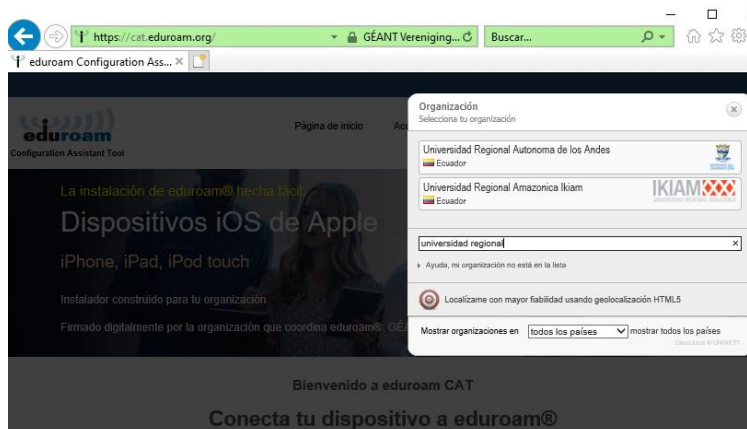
https://cat.eduroam.org/
GÉANT Vereniging...
Buscar...
eduroam Configuration Ass... ×

eduroam
Configuration Assistant Tool

Página de inicio
Ac

La instalación de eduroam® hecha fácil
Dispositivos iOS de Apple
iPhone, iPad, iPod touch
Instalador construido para tu organización
Firmado digitalmente por la organización que coordina eduroam®: GÉ

Organización
Selecciona tu organización

Universidad Regional Autonoma de los Andes
Ecuador

Universidad Regional Amazonica Ikiam
Ecuador
IKIAM
UNIVERSIDAD REGIONAL AMAZÓNICA

universidad regional

Ayuda, mi organización no está en la lista

Localízame con mayor fiabilidad usando geolocalización HTML5

Mostrar organizaciones en todos los países mostrar todos los países
DiscoJuice © UNINETT

Bienvenido a eduroam CAT
Conecta tu dispositivo a eduroam®